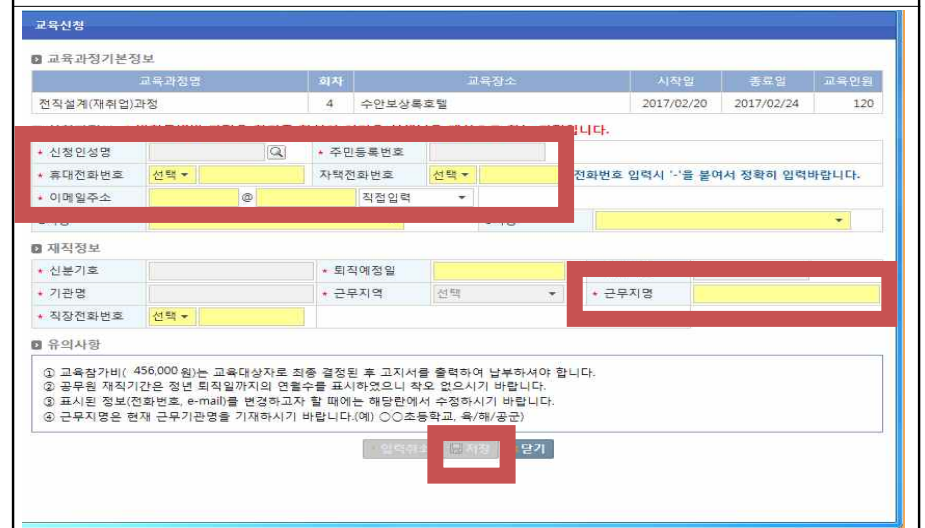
교육신청

교육과정기본정보

| 교육과정명 | 회차 | 교육장소 | 시작일 | 종료일 | 교육인원 |
|---|---|---|---|---|---|
| 전직설계(재취업)과정 | 4 | 수안보상록호텔 | 2017/02/20 | 2017/02/24 | 120 |

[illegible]니다.

신청인성명
주민등록번호
휴대전화번호 선택
자택전화번호 선택
전화번호 입력시 '-'를 붙여서 정확히 입력바랍니다.
이메일주소 @ 직접입력

재직정보

신분기호
퇴직예정일
기관명
근무지역 선택
근무지명
직장전화번호 선택

유의사항

① 교육참가비( 456,000 원)는 교육대상자로 최종 결정된 후 고지서를 출력하여 납부하셔야 합니다.
② 공무원 재직기간은 정년 퇴직일까지의 연월수를 표시하였으니 착오 없으시기 바랍니다.
③ 표시된 정보(전화번호, e-mail)를 변경하고자 할 때에는 해당란에서 수정하시기 바랍니다.
④ 근무지명은 현재 근무기관명을 기재하시기 바랍니다.(예) ○○초등학교, 육/해/공군)

입력취소 저장 닫기